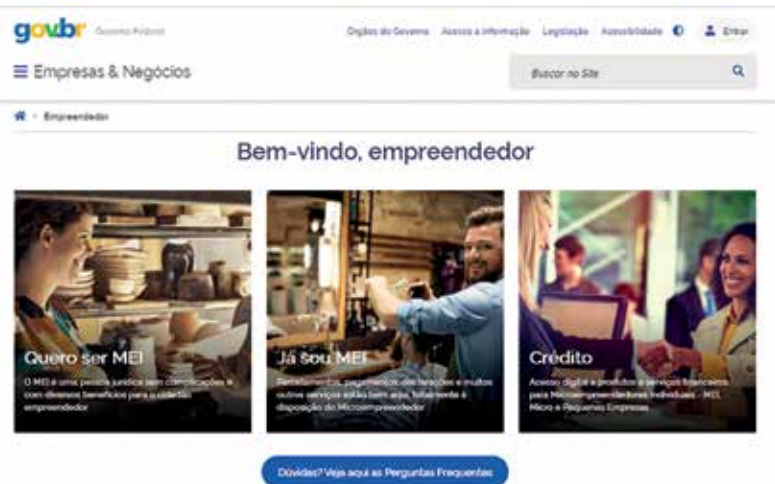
gov.br Governo Federal

Órgãos do Governo Acesso à Informação Legislação Acessibilidade Entrar

☰ Empresas & Negócios

Buscar no Site

Empreendedor

Bem-vindo, empreendedor

Quero ser MEI

O MEI é uma pessoa jurídica sem complicações e com diversos benefícios para o cidadão empreendedor

Já sou MEI

Parcelamentos, pagamentos de tributos e muitos outros serviços estão bem aqui, totalmente à disposição do Microempreendedor

Crédito

Acesso digital a produtos e serviços financeiros para Microempreendedores Individuais - MEI, Micro e Pequenas Empresas

Dúvidas? Veja aqui as Perguntas Frequentes